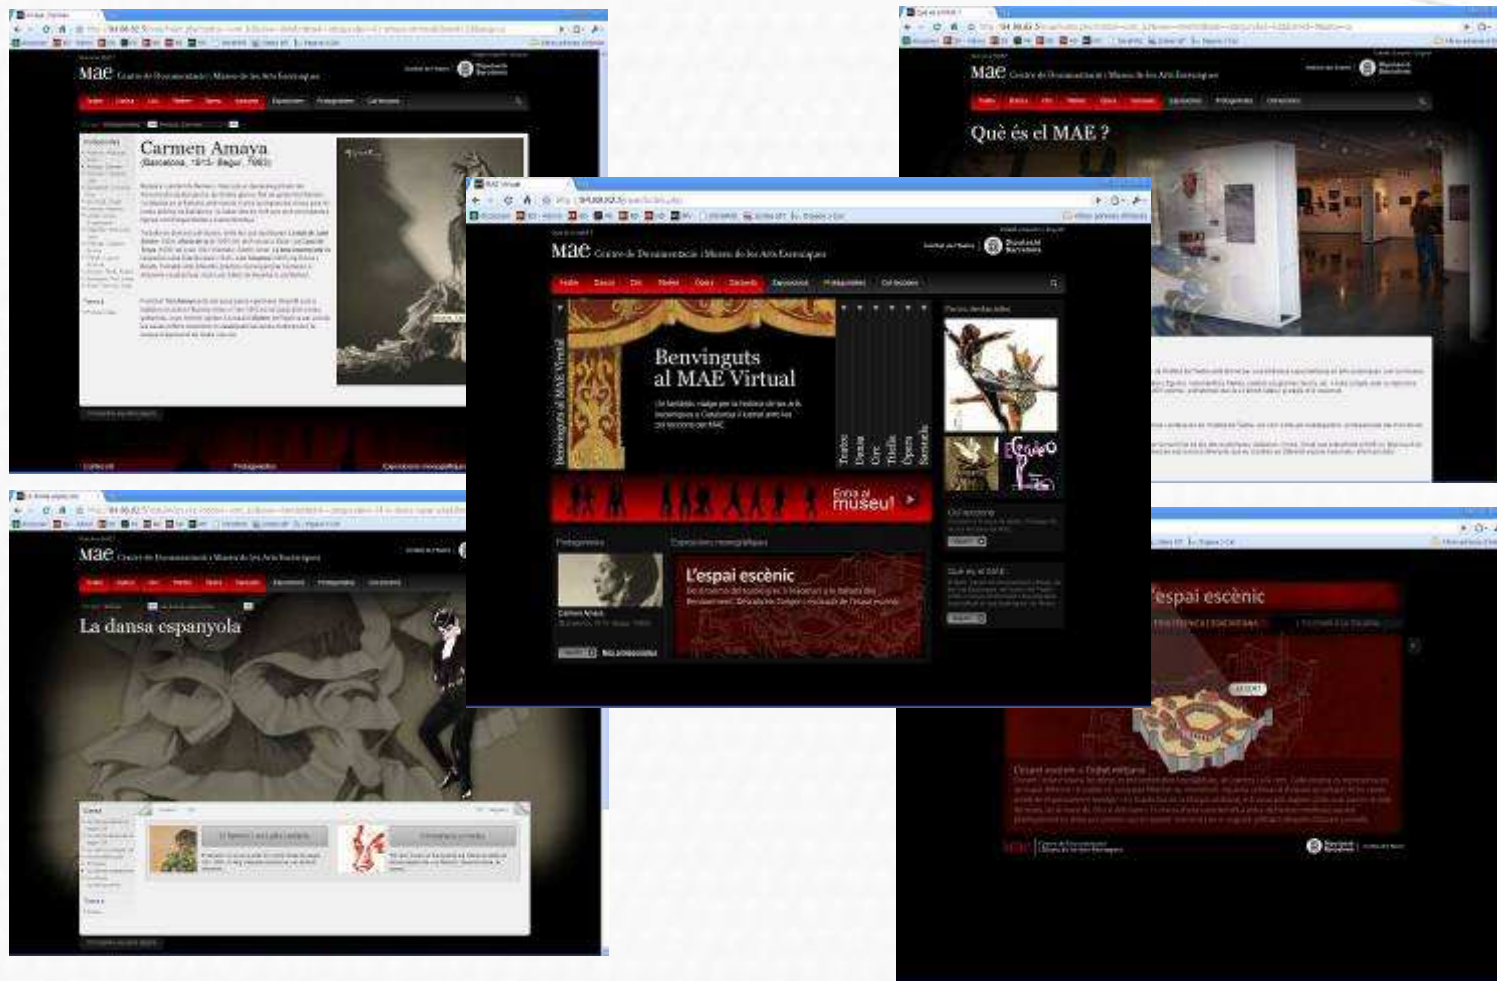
mae Centre de Documentació i Museu de les Arts Escèniques

Carmen Amaya
(Barcelona, 1913 - Bagur, 1963)

Fotografia

Exposicions monogràfiques

mae Centre de Documentació i Museu de les Arts Escèniques

Què és el MAE ?

MAE Virtual

mae Centre de Documentació i Museu de les Arts Escèniques

Inici Dansa Circ Titelles Òpera Escenaris Exposicions Fotografies Col·leccions

Benvinguts al MAE Virtual

Benvinguts al MAE Virtual

Teatre Dansa Circ Titella Òpera Escenaris

Entra al museu!

Fotografies

Exposicions monogràfiques

Carmen Amaya

L'espai escènic

Col·leccions

Què és el MAE

mae Centre de Documentació i Museu de les Arts Escèniques

La dansa espanyola

L'espai escènic

Diputació Barcelona